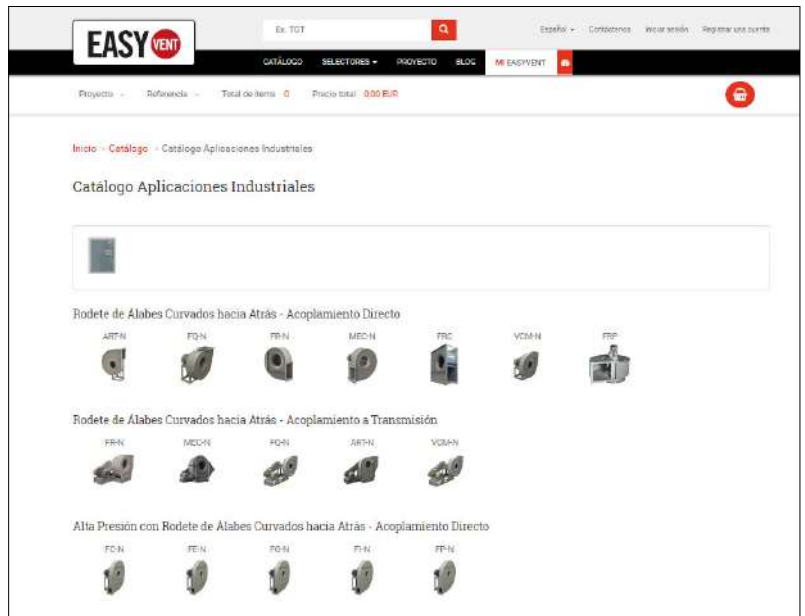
EASY VENT

Ex. TGT

Español · Contáctenos Iniciar sesión Registrar una cuenta

CATÁLOGO SELECTORES · PROYECTO BLOG MI EASYVENT

Proyecto · Referencia · Total de items 0 Precio total 0.00 EUR

Inicio · Catálogo · Catálogo Aplicaciones Industriales

Catálogo Aplicaciones Industriales

Rodete de Álabes Curvados hacia Atrás - Acoplamiento Directo

ART-N FQ-N FP-N MEC-N FRC VCM-N FRP

Rodete de Álabes Curvados hacia Atrás - Acoplamiento a Transmisión

FP-N MEC-N FQ-N ART-N VCM-N

Alta Presión con Rodete de Álabes Curvados hacia Atrás - Acoplamiento Directo

FC-N FE-N FG-N FI-N FP-N